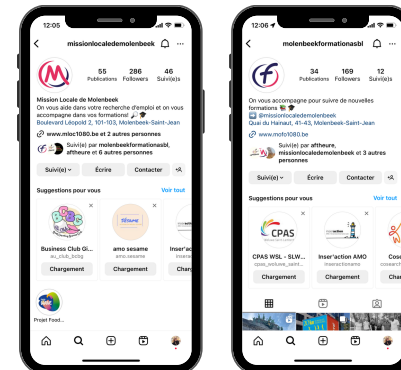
12:05

missionlocaledemolenbeek

55 Publications
286 Followers
46 Suivi(e)s

Mission Locale de Molenbeek
On vous aide dans votre recherche d'emploi et on vous accompagne dans vos formations! 🎉🎓
Boulevard Léopold 2, 101-103, Molenbeek-Saint-Jean

www.mloc1080.be et 2 autres personnes

Suivi(e) par molenbeekformationsasbl, afdheure et 6 autres personnes

Suivi(e) ˅
Écrire
Contacter

Suggestions pour vous
Voir tout

Business Club Gi...
au_club_bclg
Chargement

amo sesame
amo.sesame
Chargement

Inser'action
Char

Projet Food...

12:06

molenbeekformationsasbl

34 Publications
169 Followers
12 Suivi(e)s

On vous accompagne pour suivre de nouvelles formations 📚🎓
➡️ @missionlocaledemolenbeek
Quai du Hainaut, 41-43, Molenbeek-Saint-Jean

www.mofo1080.be

Suivi(e) par afdheure, missionlocaledemolenbeek et 3 autres personnes

Suivi(e) ˅
Écrire
Contacter

Suggestions pour vous
Voir tout

CPAS
CPAS WSL - SLW...
cpas_woluwe_saint...
Chargement

Inser'action AMO
inseractionamo
Chargement

Cose
cosea
Char